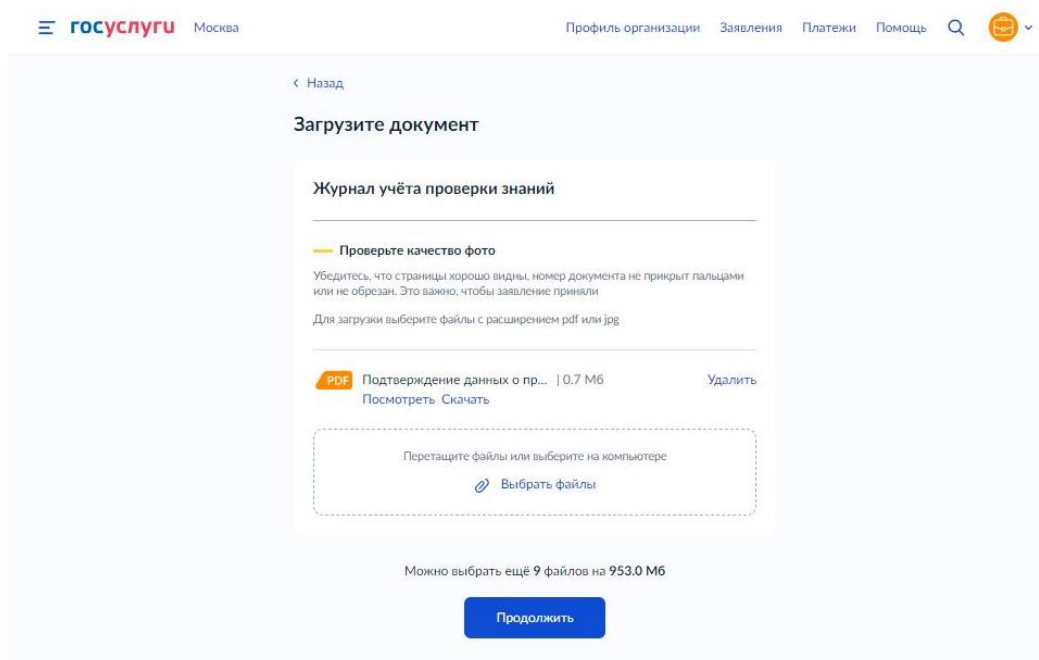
госуслуги Москва

Профиль организации Заявления Платежи Помощь

‹ Назад

Загрузите документ

Журнал учёта проверки знаний

Проверьте качество фото

Убедитесь, что страницы хорошо видны, номер документа не прикрыт пальцами или не обрезан. Это важно, чтобы заявление приняли

Для загрузки выберите файлы с расширением pdf или jpg

PDF Подтверждение данных о пр... | 0.7 Мб Удалить
Посмотреть Скачать

Перетащите файлы или выберите на компьютере

Выбрать файлы

Можно выбрать ещё 9 файлов на 953.0 Мб

Продолжить